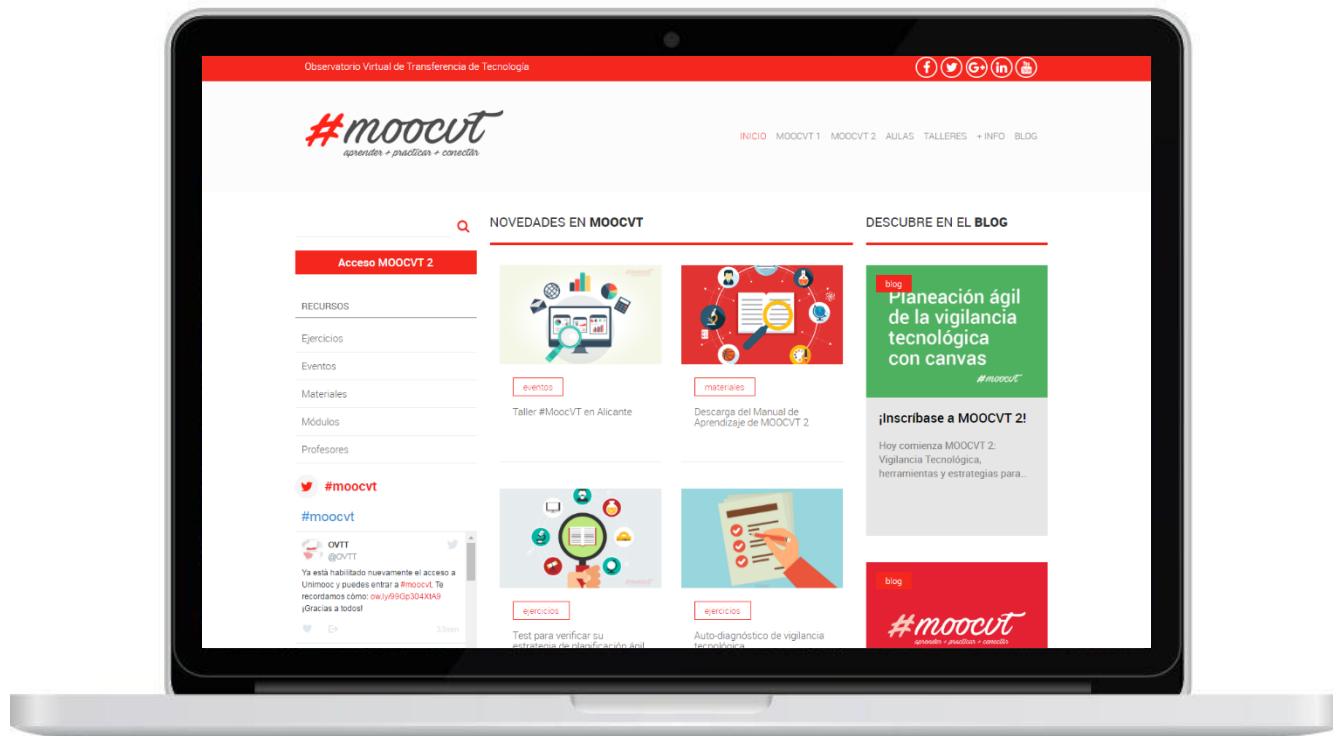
Observatorio Virtual de Transferencia de Tecnología

#moocvt
aprender + practicar + conectar

INICIO MOOCVT 1 MOOCVT 2 AULAS TALLERES + INFO BLOG

Acceso MOOCVT 2

RECURSOS

Ejercicios

Eventos

Materiales

Módulos

Profesores

#moocvt

#moocvt

OVTT
@OVTT

Ya está habilitado nuevamente el acceso a Unimooc y puedes entrar a #moocvt. Te recordamos cómo: ow.ly/99Gp304XtA9 ¡Gracias a todos!

33min

NOVEDADES EN MOOCVT

eventos

Taller #MoocVT en Alicante

materiales

Descarga del Manual de Aprendizaje de MOOCVT 2

ejercicios

Test para verificar su estrategia de planificación ágil

ejercicios

Auto-diagnóstico de vigilancia tecnológica

DESCUBRE EN EL BLOG

blog

Planeación ágil de la vigilancia tecnológica con canvas

#moocvt

¡Inscríbase a MOOCVT 2!

Hoy comienza MOOCVT 2: Vigilancia Tecnológica, herramientas y estrategias para...

blog

#moocvt
aprender + practicar + conectar